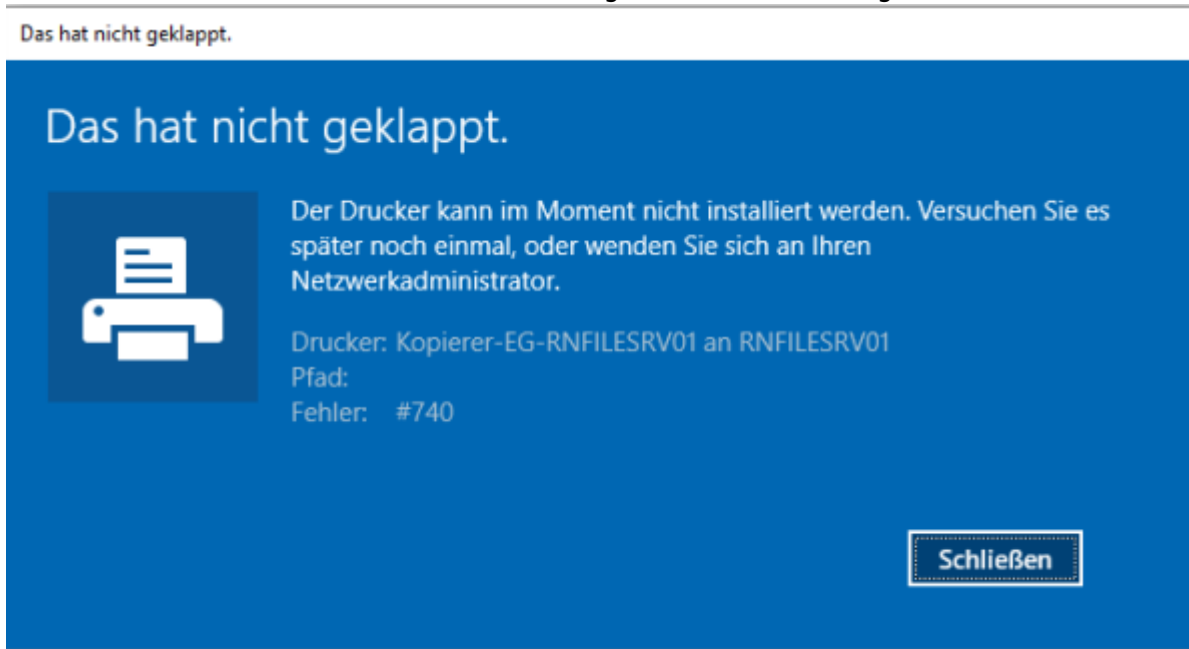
Das hat nicht geklappt.

Das hat nicht geklappt.

Der Drucker kann im Moment nicht installiert werden. Versuchen Sie es später noch einmal, oder wenden Sie sich an Ihren Netzwerkadministrator.

Drucker: Kopierer-EG-RNFILESRV01 an RNFILESRV01
Pfad:
Fehler: #740

Schließen